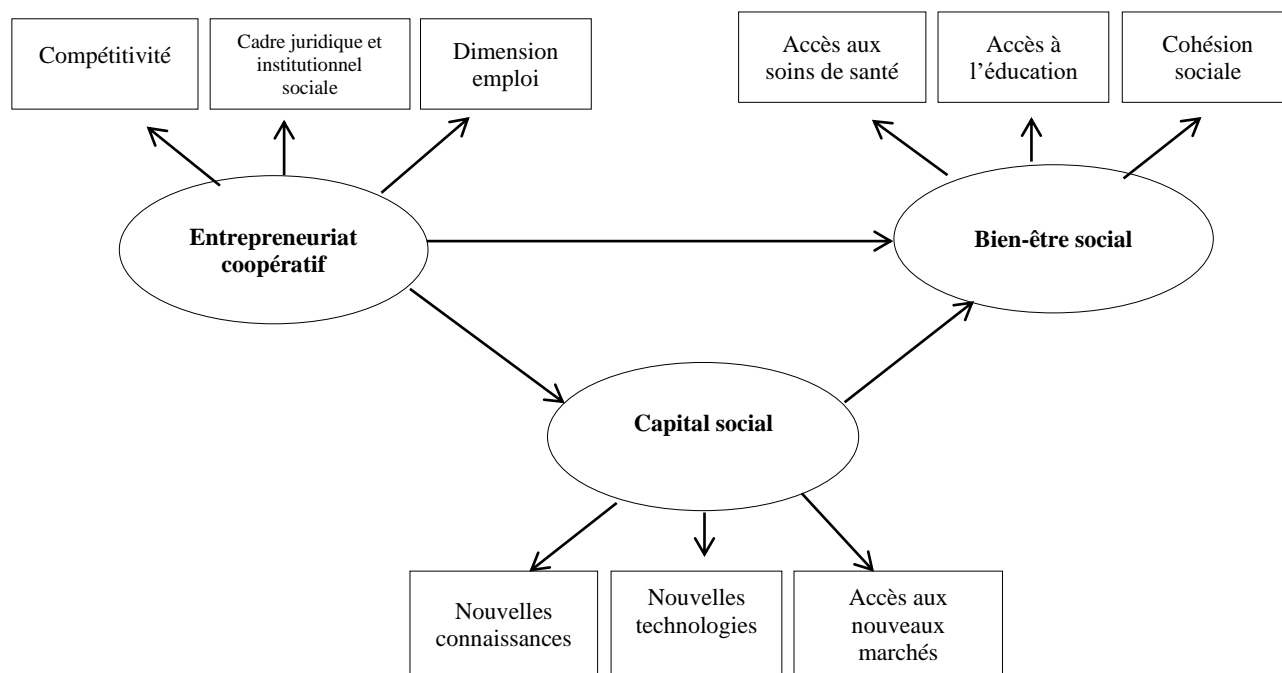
Compétitivité

Cadre juridique et institutionnel sociale

Dimension emploi

Accès aux soins de santé

Accès à l'éducation

Cohésion sociale

Entrepreneuriat coopératif

Bien-être social

Capital social

Nouvelles connaissances

Nouvelles technologies

Accès aux nouveaux marchés